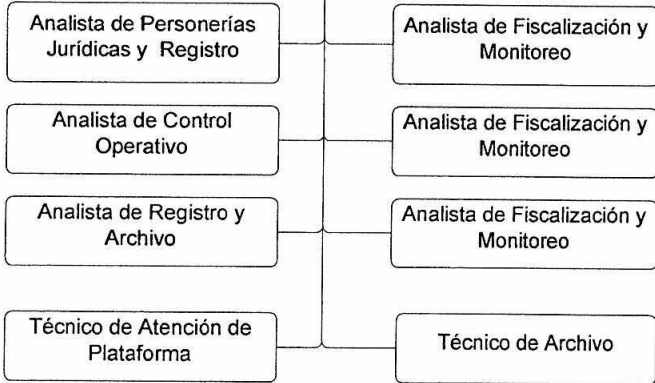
Analista de Personerías Jurídicas y Registro

Analista de Control Operativo

Analista de Registro y Archivo

Técnico de Atención de Plataforma

Analista de Fiscalización y Monitoreo

Analista de Fiscalización y Monitoreo

Analista de Fiscalización y Monitoreo

Técnico de Archivo